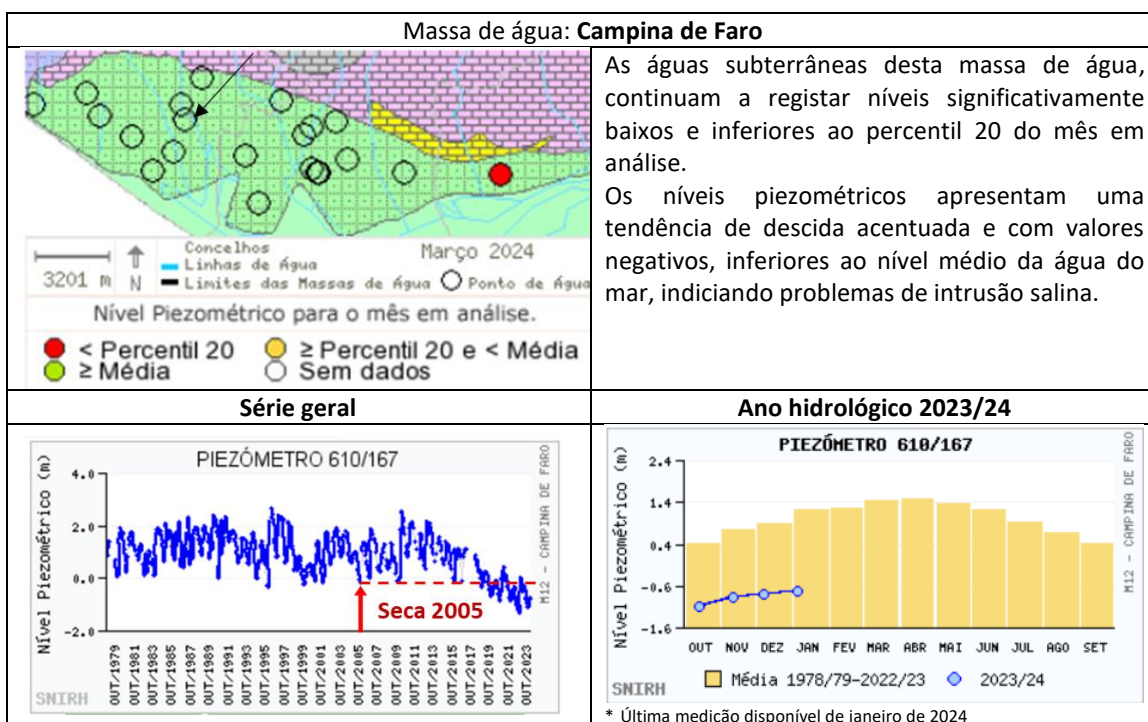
Massa de água: **Campina de Faro**

Concelhos
Linhas de Água
Limites das Massas de Água
Ponto de Água
3201 m
N
Março 2024
Nível Piezométrico para o mês em análise.
< Percentil 20
≥ Percentil 20 e < Média
≥ Média
Sem dados

As águas subterrâneas desta massa de água, continuam a registar níveis significativamente baixos e inferiores ao percentil 20 do mês em análise.

Os níveis piezométricos apresentam uma tendência de descida acentuada e com valores negativos, inferiores ao nível médio da água do mar, indiciando problemas de intrusão salina.

**Série geral**

PIEZÓMETRO 610/167
Nível Piezométrico (m)
4.0
2.0
0.0
-2.0
OUT/1979 OUT/1981 OUT/1983 OUT/1985 OUT/1987 OUT/1989 OUT/1991 OUT/1993 OUT/1995 OUT/1997 OUT/1999 OUT/2001 OUT/2003 OUT/2005 OUT/2007 OUT/2009 OUT/2011 OUT/2013 OUT/2015 OUT/2017 OUT/2019 OUT/2021 OUT/2023
Seca 2005
M12 - CAMPINA DE FARO
SNIRH

**Ano hidrológico 2023/24**

PIEZÓMETRO 610/167
Nível Piezométrico (m)
2.4
1.4
0.4
-0.6
-1.6
OUT NOV DEZ JAN FEV MAR ABR MAI JUN JUL AGO SET
Média 1978/79-2022/23
2023/24
M12 - CAMPINA DE FARO
SNIRH

\* Última medição disponível de janeiro de 2024